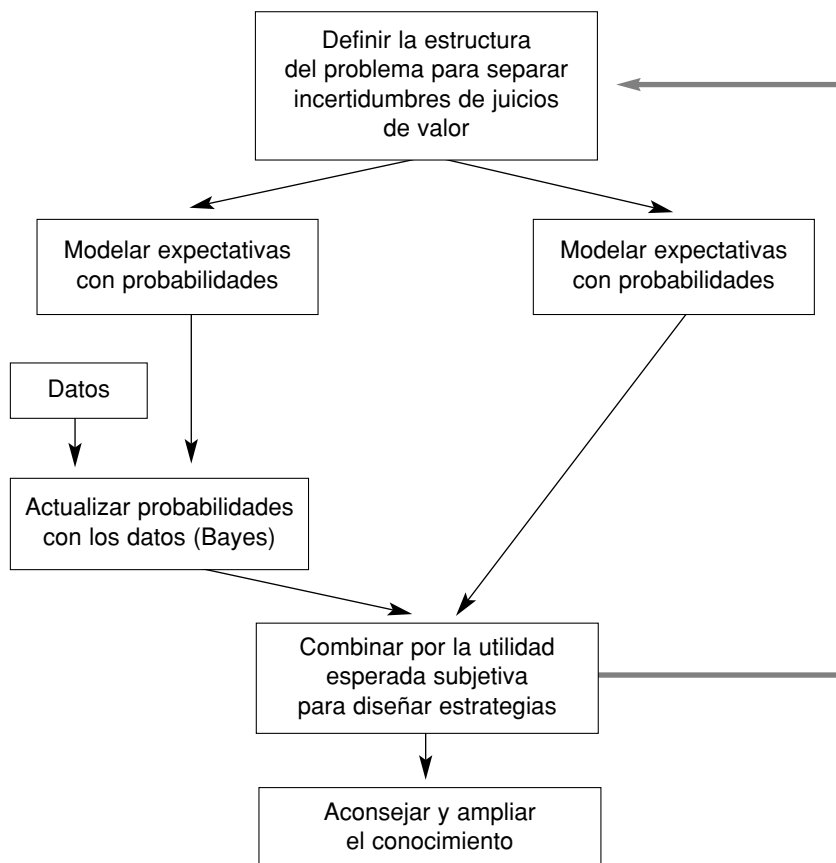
Definir la estructura del problema para separar incertidumbres de juicios de valor

Modelar expectativas con probabilidades

Modelar expectativas con probabilidades

Datos

Actualizar probabilidades con los datos (Bayes)

Combinar por la utilidad esperada subjetiva para diseñar estrategias

Aconsejar y ampliar el conocimiento